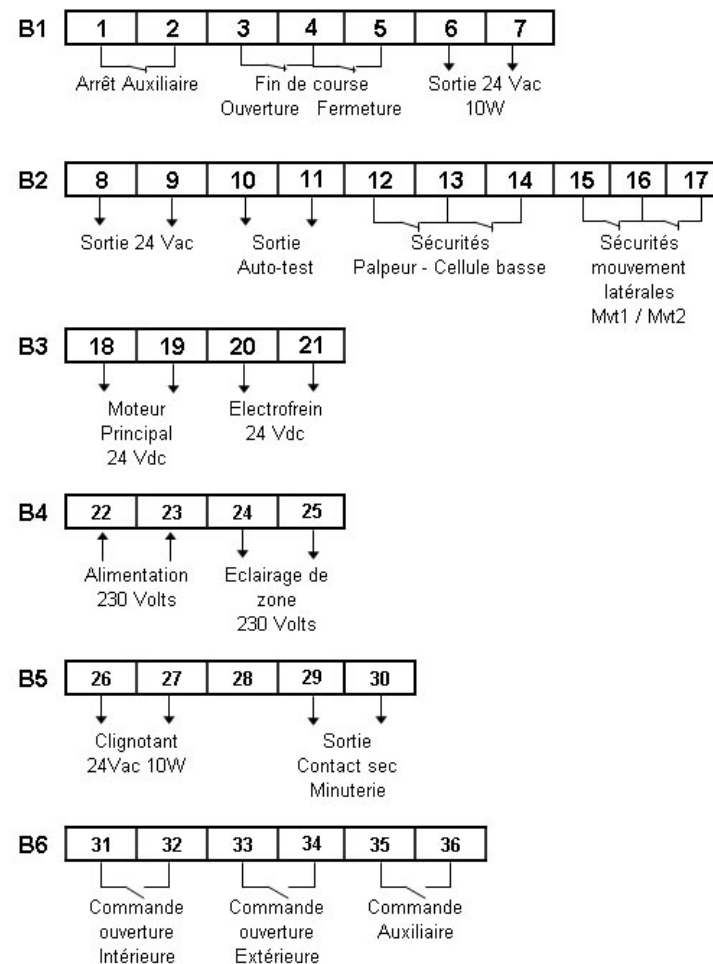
B1

| 1 | 2 | 3 | 4 | 5 | 6 | 7 |
|---|---|---|---|---|---|---|

Arrêt Auxiliaire

Fin de course
Ouverture Fermeture

Sortie 24 Vac
10W

B2

| 8 | 9 | 10 | 11 | 12 | 13 | 14 | 15 | 16 | 17 |
|---|---|---|---|---|---|---|---|---|---|

Sortie 24 Vac

Sortie
Auto-test

Sécurités
Palpeur - Cellule basse

Sécurités
mouvement
latérales
Mvt1 / Mvt2

B3

| 18 | 19 | 20 | 21 |
|---|---|---|---|

Moteur
Principal
24 Vdc

Electrofrein
24 Vdc

B4

| 22 | 23 | 24 | 25 |
|---|---|---|---|

Alimentation
230 Volts

Eclairage de
zone
230 Volts

B5

| 26 | 27 | 28 | 29 | 30 |
|---|---|---|---|---|

Clignotant
24Vac 10W

Sortie
Contact sec
Minuterie

B6

| 31 | 32 | 33 | 34 | 35 | 36 |
|---|---|---|---|---|---|

Commande
ouverture
Intérieure

Commande
ouverture
Extérieure

Commande
Auxiliaire